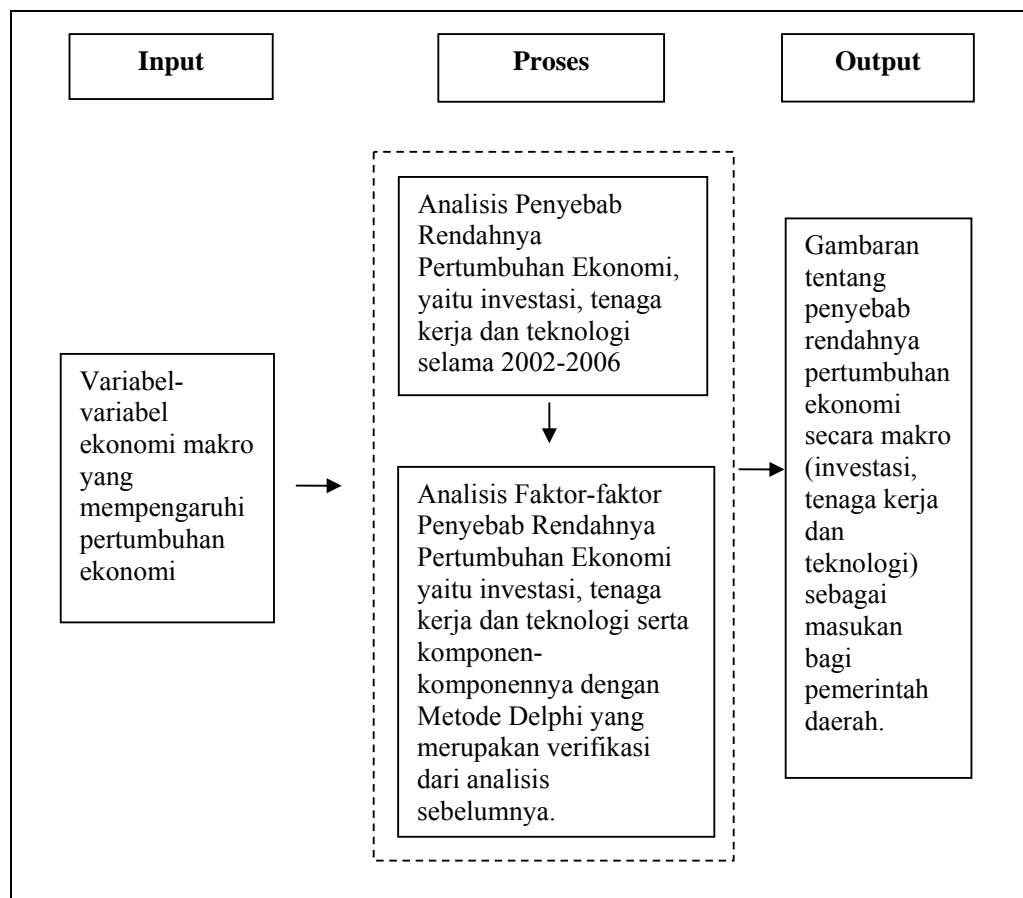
Input

Proses

Output

Variabel-variabel ekonomi makro yang mempengaruhi pertumbuhan ekonomi

Analisis Penyebab Rendahnya Pertumbuhan Ekonomi, yaitu investasi, tenaga kerja dan teknologi selama 2002-2006

Analisis Faktor-faktor Penyebab Rendahnya Pertumbuhan Ekonomi yaitu investasi, tenaga kerja dan teknologi serta komponen-komponennya dengan Metode Delphi yang merupakan verifikasi dari analisis sebelumnya.

Gambaran tentang penyebab rendahnya pertumbuhan ekonomi secara makro (investasi, tenaga kerja dan teknologi) sebagai masukan bagi pemerintah daerah.